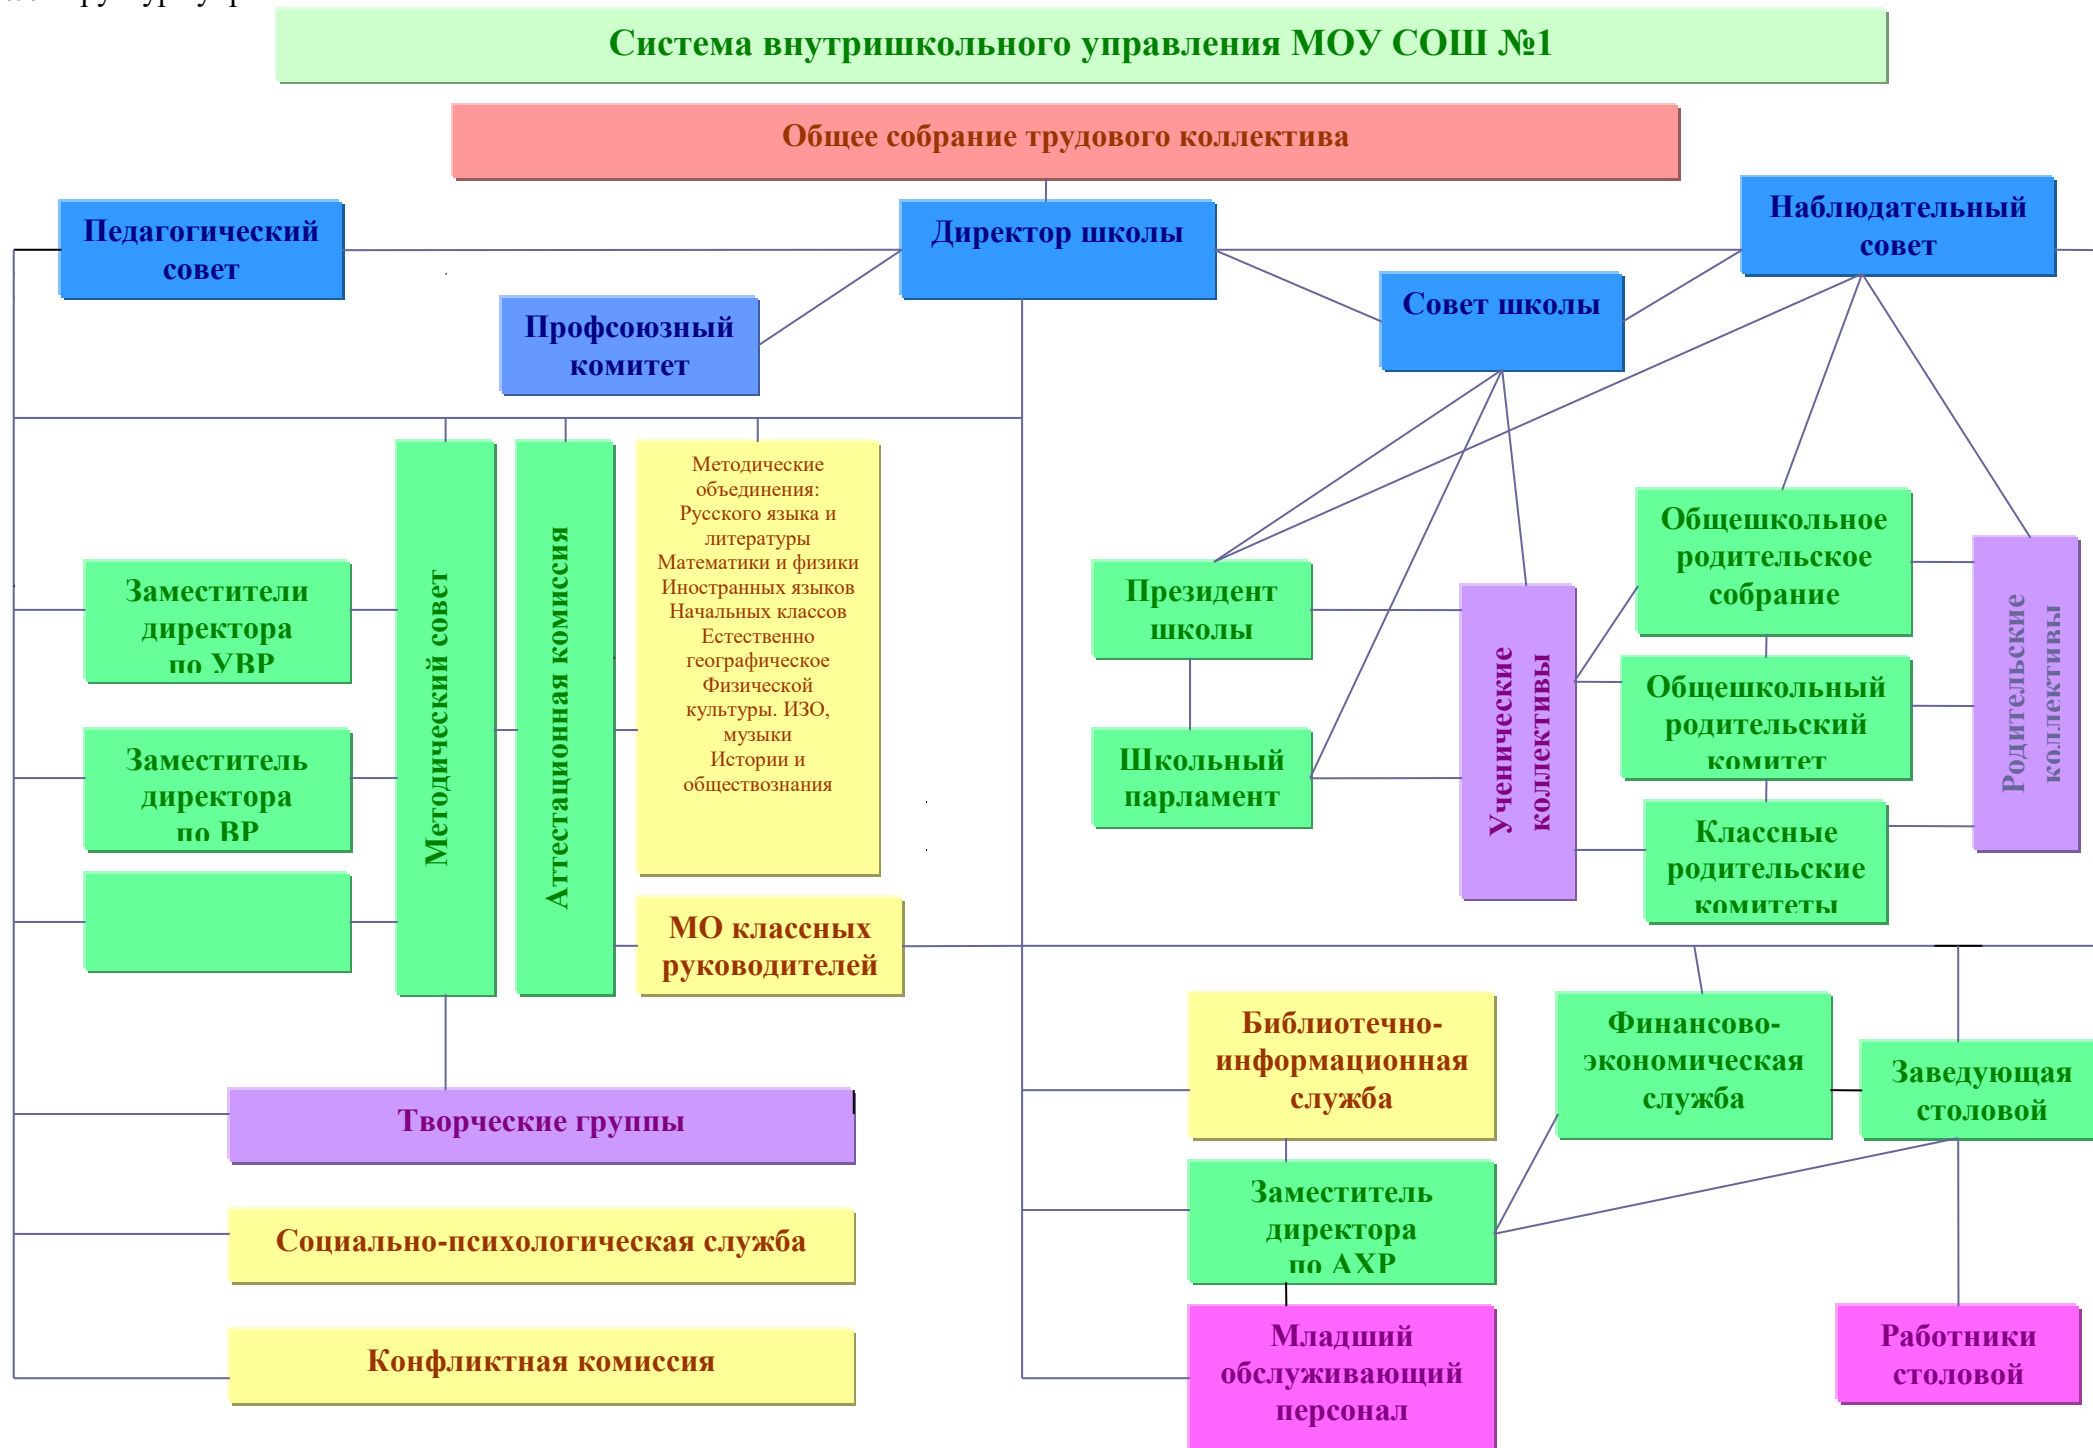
Система внутришкольного управления МОУ СОШ №1

Общее собрание трудового коллектива

Педагогический совет

Директор школы

Наблюдательный совет

Совет школы

Профсоюзный комитет

Методический совет

Аттестационная комиссия

Методические объединения:
Русского языка и литературы
Математики и физики
Иностранных языков
Начальных классов
Естественно географическое
Физической культуры. ИЗО, музыки
Истории и обществознания

Заместители директора по УВР

Заместитель директора по ВР

МО классных руководителей

Президент школы

Школьный парламент

Ученические коллективы

Общешкольное родительское собрание

Общешкольный родительский комитет

Классные родительские комитеты

Родительские коллективы

Творческие группы

Социально-психологическая служба

Конфликтная комиссия

Библиотечно-информационная служба

Финансово-экономическая служба

Заведующая столовой

Заместитель директора по АХР

Младший обслуживающий персонал

Работники столовой